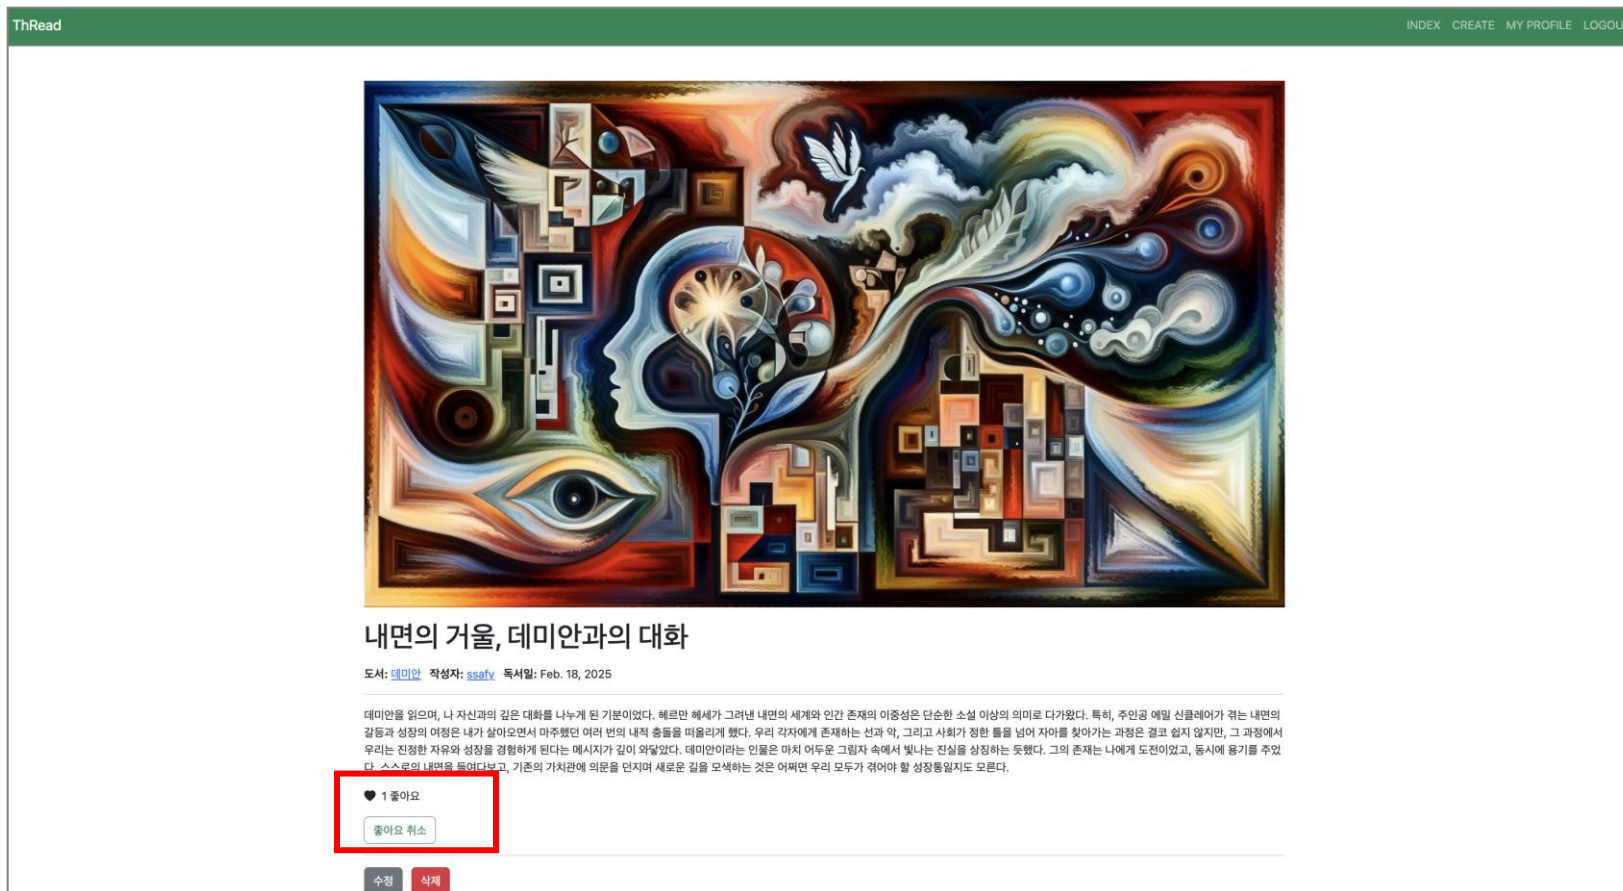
ThRead

INDEX CREATE MY PROFILE LOGOU

내면의 거울, 데미안과의 대화

도서: 데미안 작성자: ssafy 독서일: Feb. 18, 2025

데미안을 읽으며, 나 자신과의 깊은 대화를 나누게 된 기분이었다. 헤르만 헤세가 그려낸 내면의 세계와 인간 존재의 이중성은 단순한 소설 이상의 의미로 다가왔다. 특히, 주인공 에밀 싱클레어가 겪는 내면의 갈등과 성장의 여정은 내가 살아오면서 마주했던 여러 번의 내적 충돌을 떠올리게 했다. 우리 각자에게 존재하는 선과 악, 그리고 사회가 정한 틀을 넘어 자아를 찾아가는 과정은 결코 쉽지 않지만, 그 과정에서 우리는 진정한 자유와 성장을 경험하게 된다는 메시지가 깊이 와닿았다. 데미안이라는 인물은 마치 어두운 그림자 속에서 빛나는 진실을 상징하는 듯했다. 그의 존재는 나에게 도전이었고, 동시에 용기를 주었다. 스스로의 내면을 들여다보고, 기존의 가치관에 의문을 던지며 새로운 길을 모색하는 것은 어쩌면 우리 모두가 겪어야 할 성장통일지도 모른다.

1 좋아요

좋아요 취소

수정 삭제